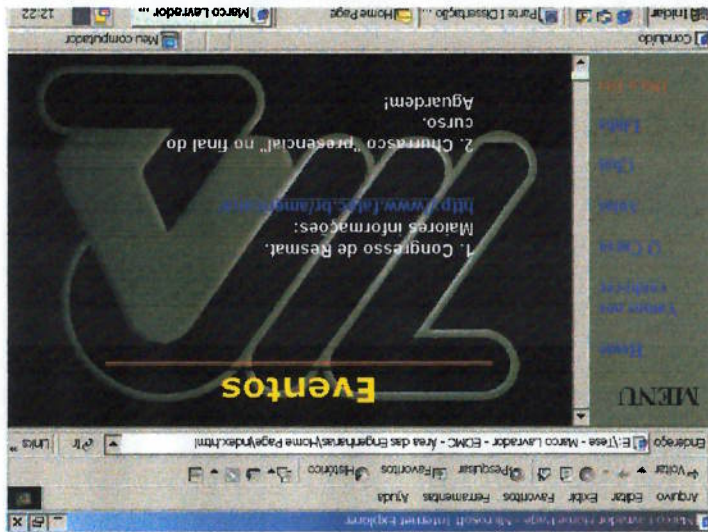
Marco Lavrador Homepage - Microsoft Internet Explorer

Arquivo Editar Exibir Favoritos Ferramentas Ajuda

Voltar Pesquisar Favoritos Histórico

Endereço E:\Tese - Marco Lavrador - EDMC - Área das Engenharias\Home Page\index.html Ir Links

MENU

Home

Temas em vista

O Curso

Aulas

Chat

Links

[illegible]

Eventos

1. Congresso de Resmat.
Maiores informações:
http://www.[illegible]

2. Churrasco "presencial" no final do curso.
Aguardem!

Concluído Meu computador

Iniciar Parte I Dissertação ... Home Page Marco Lavrador ... 12:22